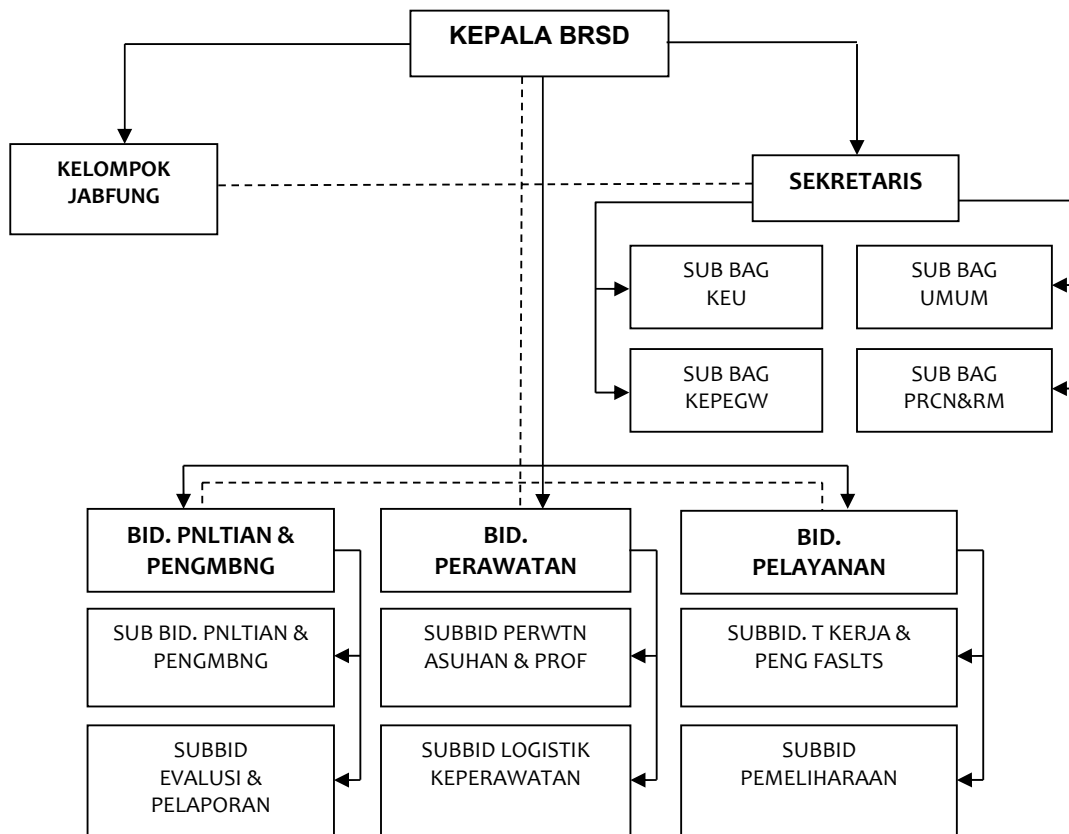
KEPALA BRSD

KELOMPOK JABFUNG

SEKRETARIS

SUB BAG KEU

SUB BAG UMUM

SUB BAG KEPEGW

SUB BAG PRCN&RM

BID. PNLTIAN & PENGMBNG

BID. PERAWATAN

BID. PELAYANAN

SUB BID. PNLTIAN & PENGMBNG

SUBBID PERWTN ASUHAN & PROF

SUBBID. T KERJA & PENG FASLTS

SUBBID EVALUSI & PELAPORAN

SUBBID LOGISTIK KEPERAWATAN

SUBBID PEMELIHARAAN